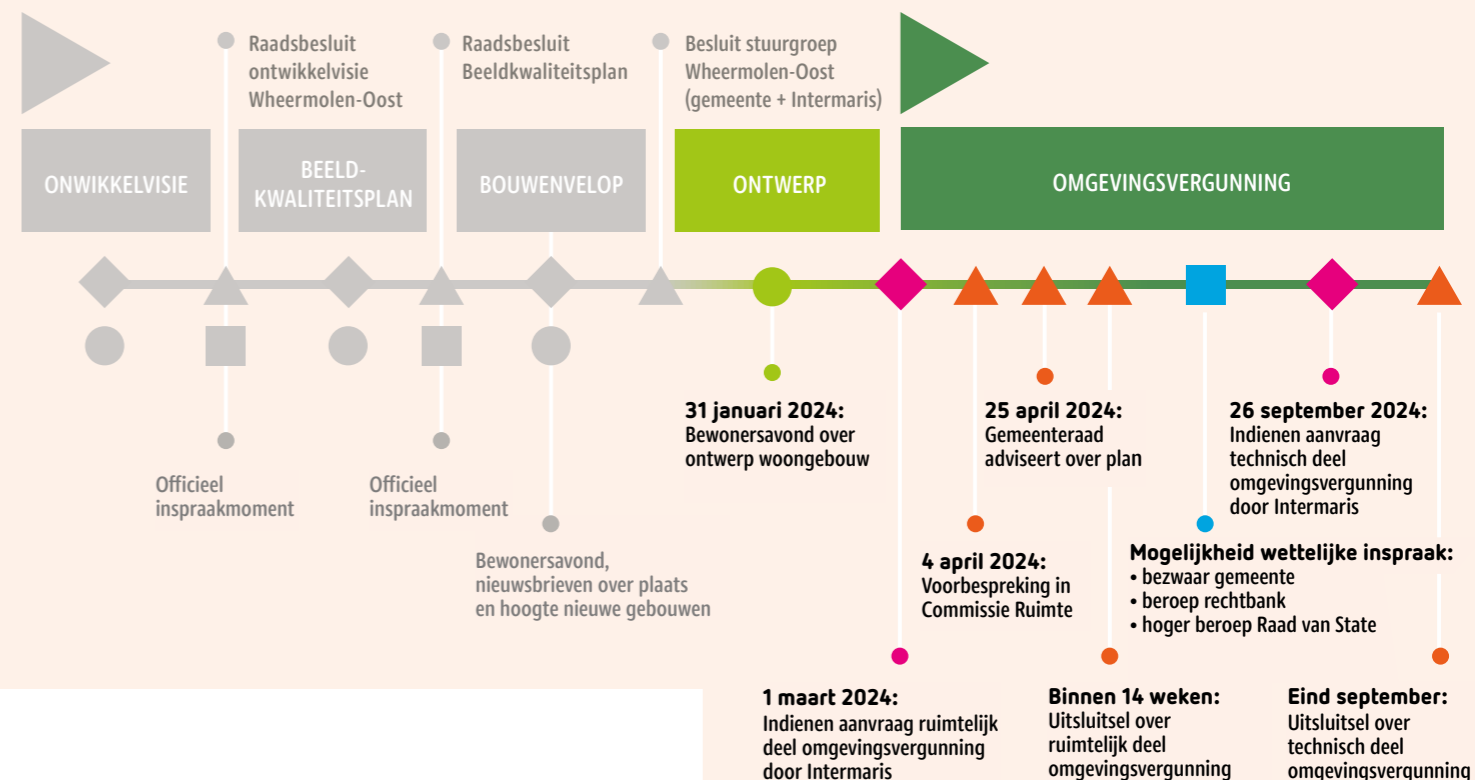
Raadsbesluit ontwikkelvisie Wheermolen-Oost

Raadsbesluit Beeldkwaliteitsplan

Besluit stuurgroep Wheermolen-Oost (gemeente + Intermaris)

ONWIKKELVISIE

BEELD-KWALITEITSPLAN

BOUWENVELOP

ONTWERP

OMGEVINGSVERGUNNING

Officieel inspraakmoment

Officieel inspraakmoment

Bewonersavond, nieuwsbrieven over plaats en hoogte nieuwe gebouwen

31 januari 2024:
Bewonersavond over ontwerp woongebouw

25 april 2024:
Gemeenteraad adviseert over plan

26 september 2024:
Indienen aanvraag technisch deel omgevingsvergunning door Intermaris

4 april 2024:
Voorbespreking in Commissie Ruimte

Mogelijkheid wettelijke inspraak:
• bezwaar gemeente
• beroep rechtbank
• hoger beroep Raad van State

1 maart 2024:
Indienen aanvraag ruimtelijk deel omgevingsvergunning door Intermaris

Binnen 14 weken:
Uitsluitsel over ruimtelijk deel omgevingsvergunning

Eind september:
Uitsluitsel over technisch deel omgevingsvergunning